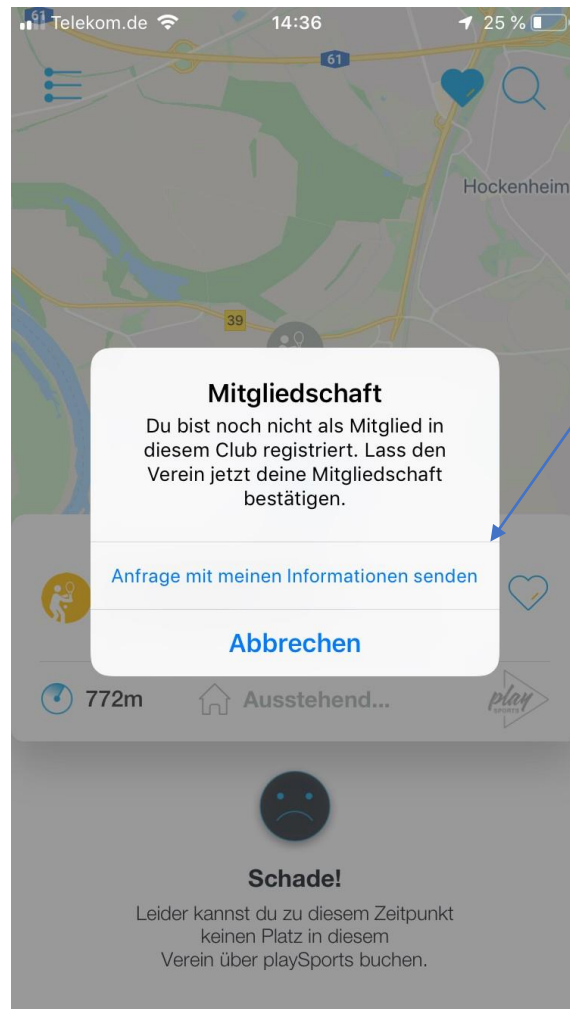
Telekom.de 14:36 25 %

61

61

Hockenheim

39

Mitgliedschaft

Du bist noch nicht als Mitglied in diesem Club registriert. Lass den Verein jetzt deine Mitgliedschaft bestätigen.

Anfrage mit meinen Informationen senden

Abbrechen

772m Ausstehend...

play SPORTS

Schade!

Leider kannst du zu diesem Zeitpunkt keinen Platz in diesem Verein über playSports buchen.